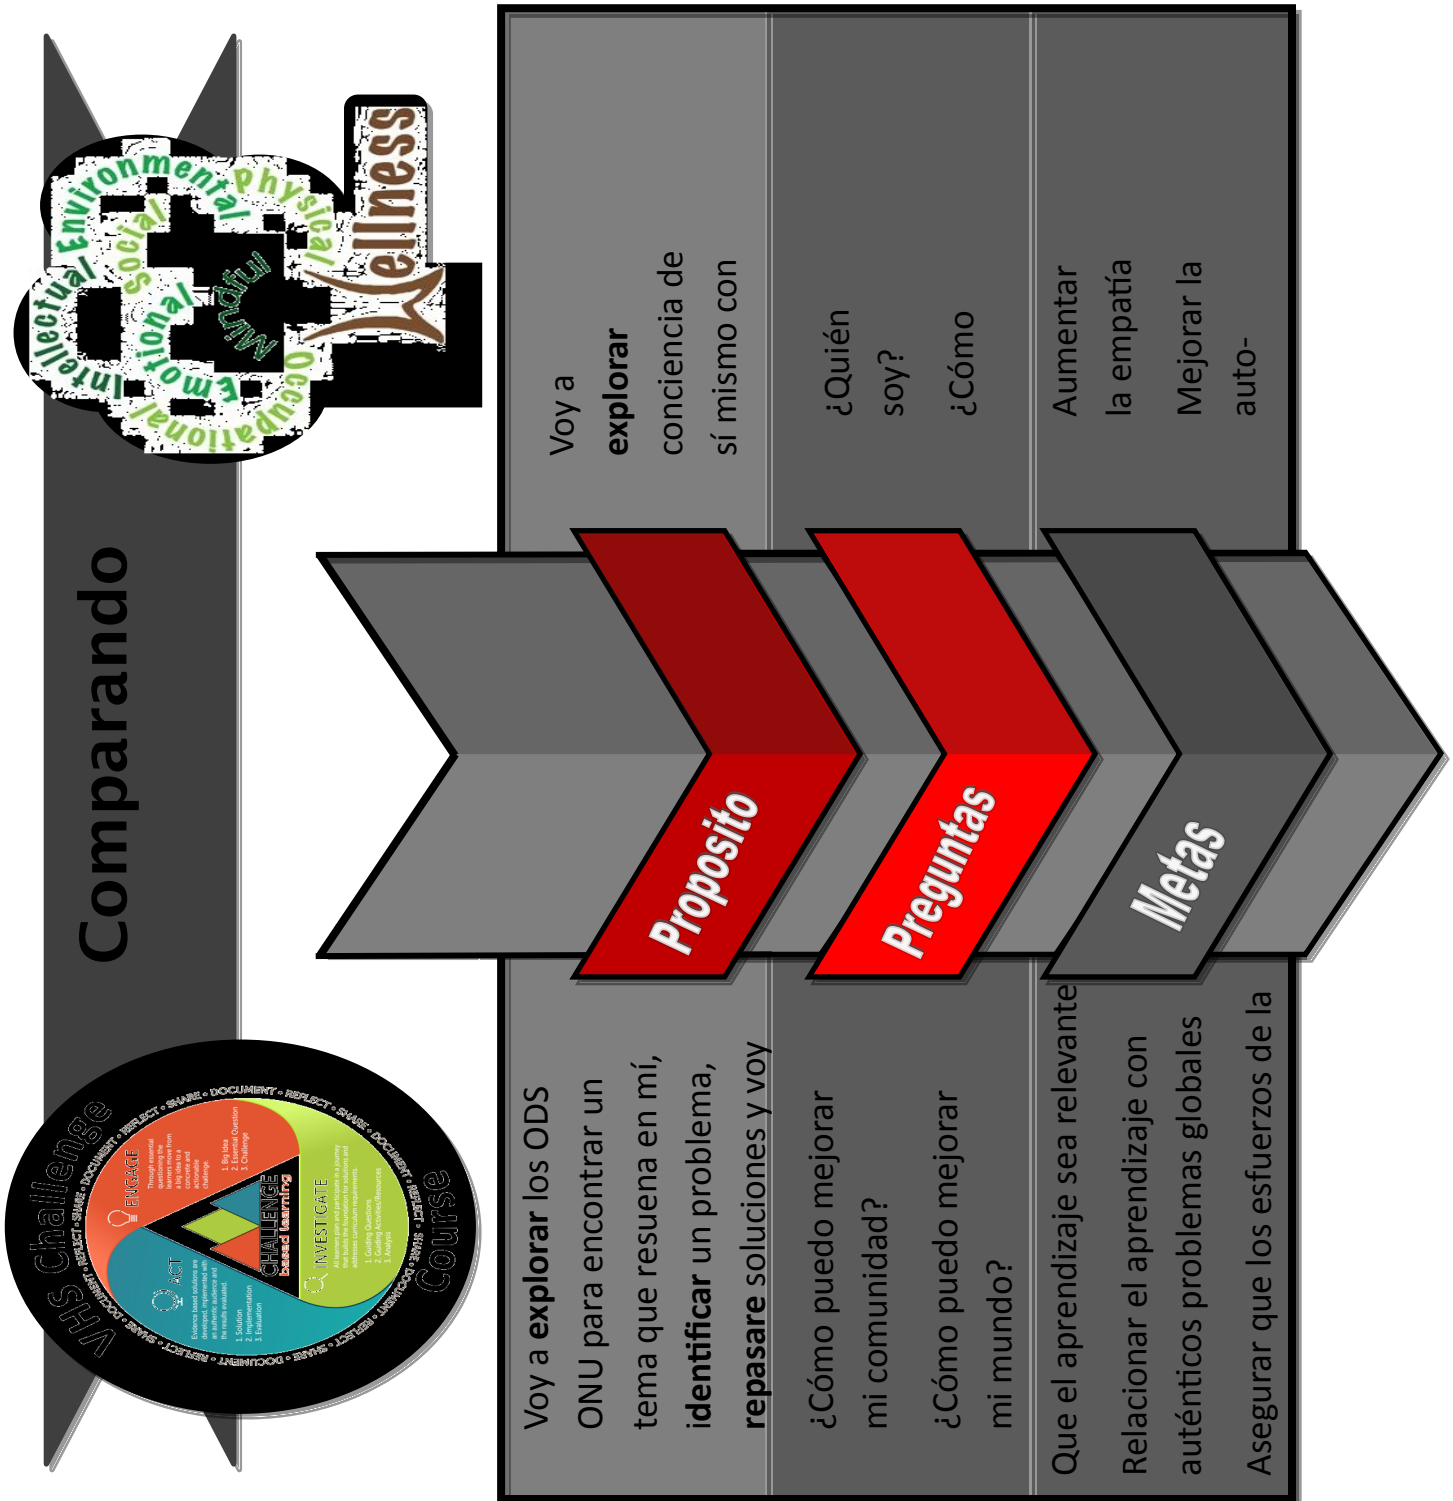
Comparando

Wellness
Intellectual Environmental Physical Social Emotional Mindful Occupational

VHS Challenge Course

ENGAGE
INVESTIGATE
ACT
CHALLENGE based learning

Proposito

Preguntas

Metas

Voy a **explorar** los ODS ONU para encontrar un tema que resuena en mí, **identificar** un problema, **repasare** soluciones y voy

Voy a **explorar** conciencia de sí mismo con

¿Cómo puedo mejorar mi comunidad?

¿Cómo puedo mejorar mi mundo?

¿Quién soy?

¿Cómo

Que el aprendizaje sea relevante

Relacionar el aprendizaje con auténticos problemas globales

Asegurar que los esfuerzos de la

Aumentar la empatía

Mejorar la auto-